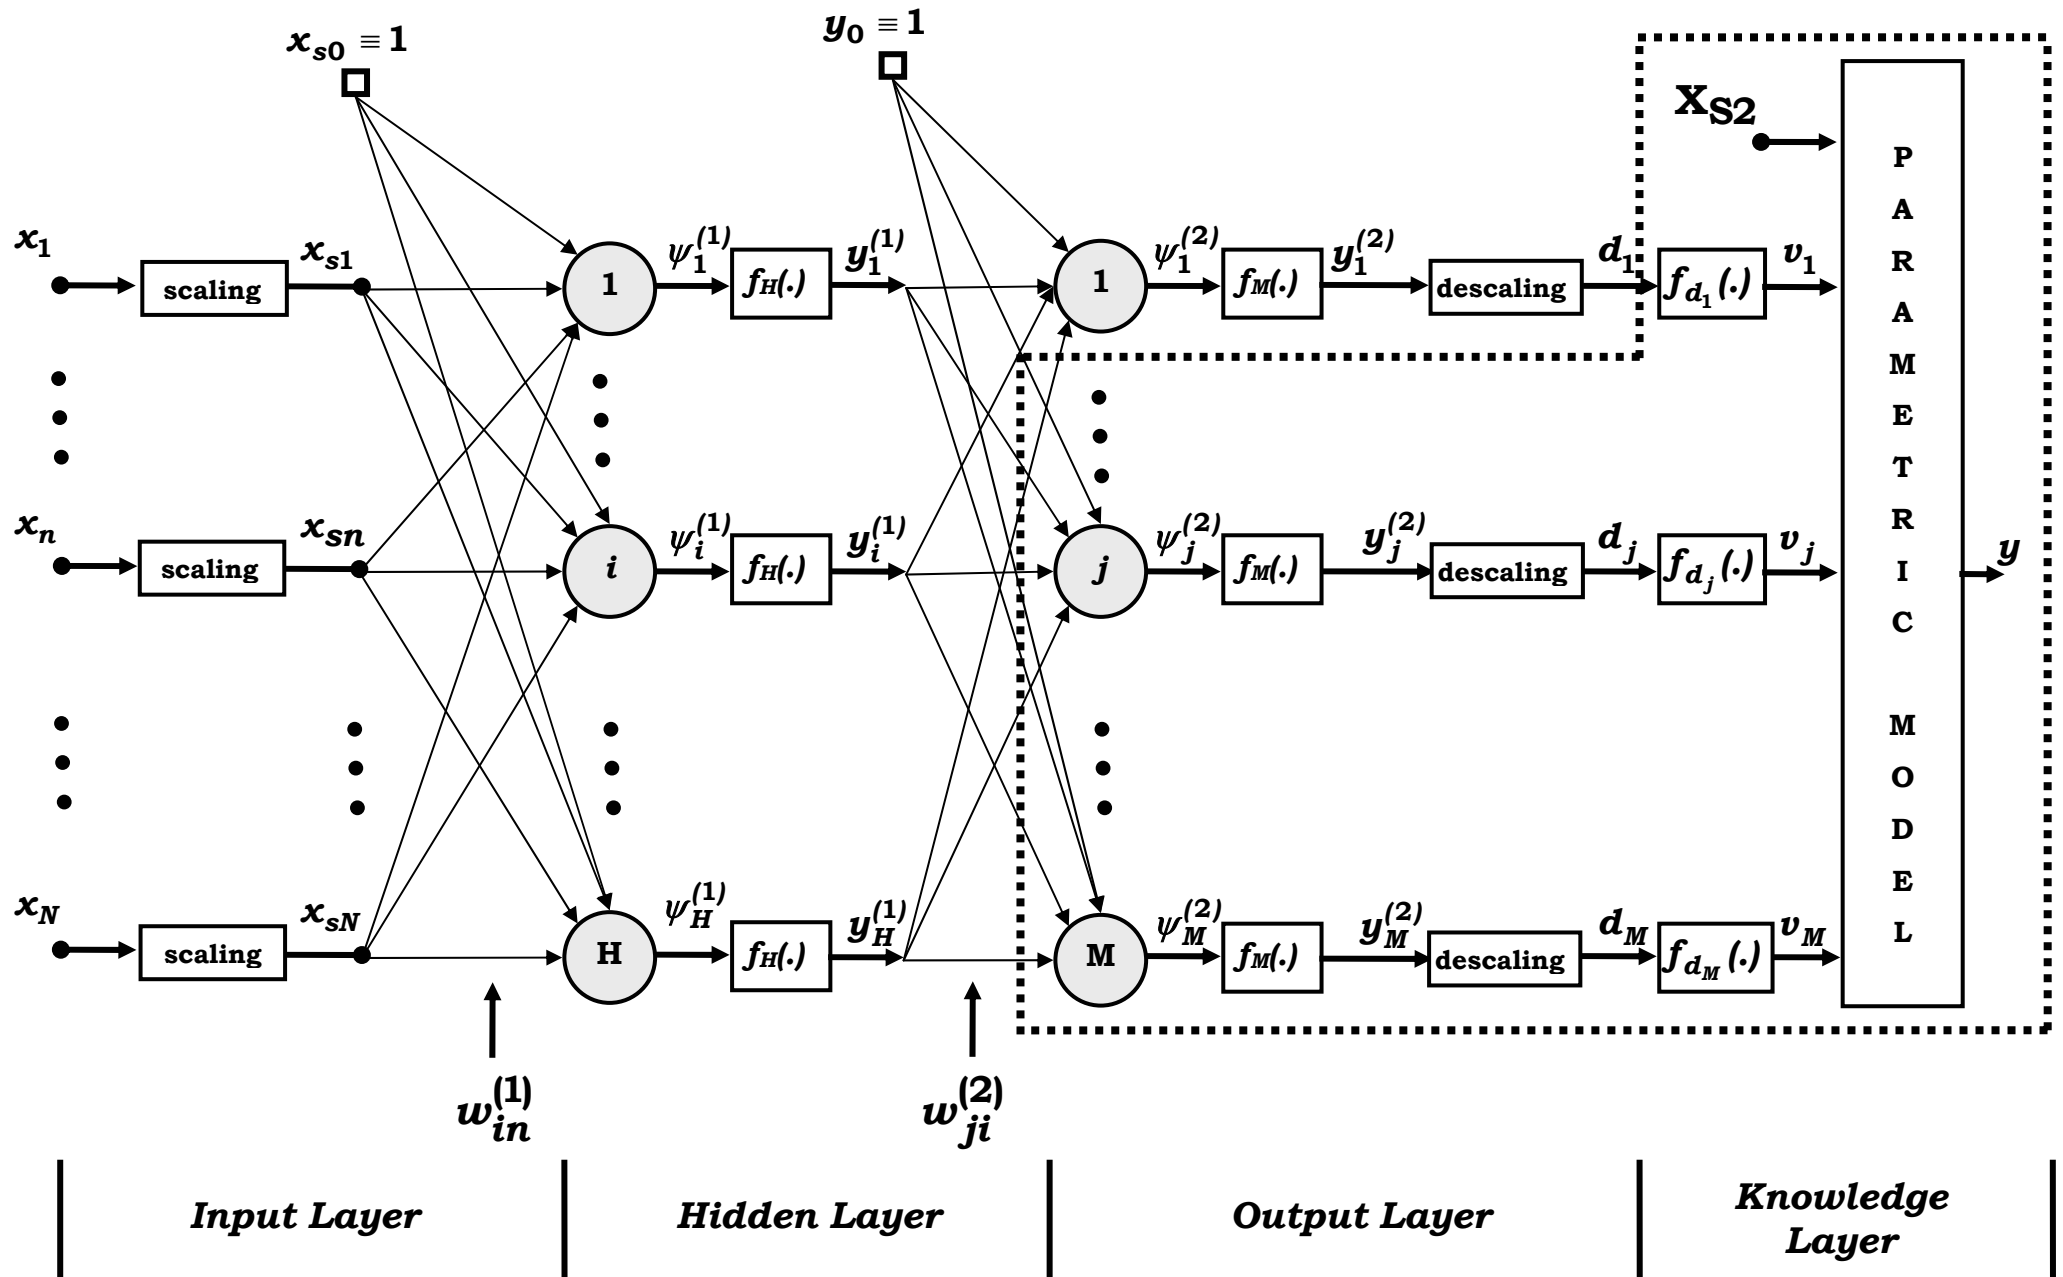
$x_{s0} \equiv 1$

$y_0 \equiv 1$

$X_{S2}$

$x_1$ scaling $x_{s1}$ 1 $\psi_1^{(1)}$ $f_H(.)$ $y_1^{(1)}$ 1 $\psi_1^{(2)}$ $f_M(.)$ $y_1^{(2)}$ descaling $d_1$ $f_{d_1}(.)$ $v_1$

$x_n$ scaling $x_{sn}$ $i$ $\psi_i^{(1)}$ $f_H(.)$ $y_i^{(1)}$ $j$ $\psi_j^{(2)}$ $f_M(.)$ $y_j^{(2)}$ descaling $d_j$ $f_{d_j}(.)$ $v_j$

$x_N$ scaling $x_{sN}$ H $\psi_H^{(1)}$ $f_H(.)$ $y_H^{(1)}$ M $\psi_M^{(2)}$ $f_M(.)$ $y_M^{(2)}$ descaling $d_M$ $f_{d_M}(.)$ $v_M$

P A R A M E T R I C M O D E L

$y$

$w_{in}^{(1)}$

$w_{ji}^{(2)}$

Input Layer | Hidden Layer | Output Layer | Knowledge Layer